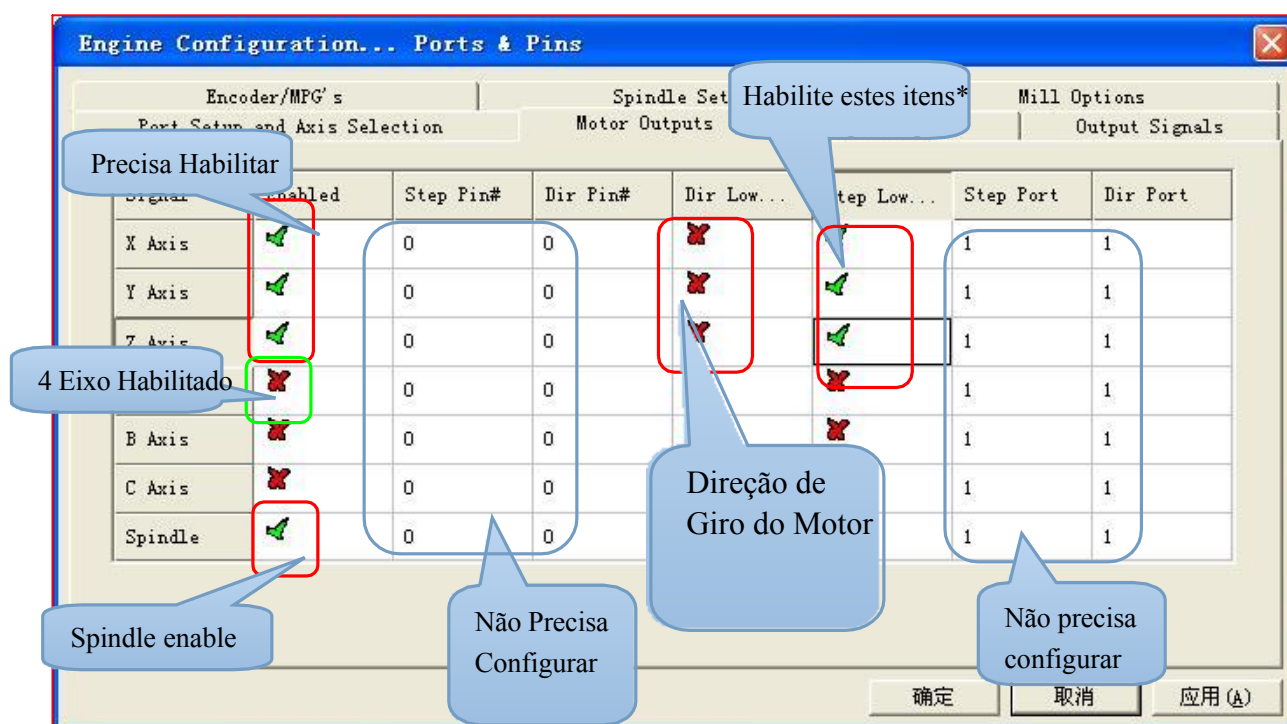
Engine Configuration... Ports & Pins

Encoder/MPG's
Spindle Set
Habilite estes itens*
Mill Options
Port Setup and Axis Selection
Motor Outputs
Output Signals

Precisa Habilitar

| Signal | Enabled | Step Pin# | Dir Pin# | Dir Low... | Step Low... | Step Port | Dir Port |
|---|---|---|---|---|---|---|---|
| X Axis | | 0 | 0 | | | 1 | 1 |
| Y Axis | | 0 | 0 | | | 1 | 1 |
| Z Axis | | 0 | 0 | | | 1 | 1 |
| | | 0 | 0 | | | 1 | 1 |
| B Axis | | 0 | 0 | | | 1 | 1 |
| C Axis | | 0 | 0 | | | 1 | 1 |
| Spindle | | 0 | 0 | | | 1 | 1 |

4 Eixo Habilitado

Direção de Giro do Motor

Spindle enable

Não Precisa Configurar

Não precisa configurar

确定
取消
应用 (A)